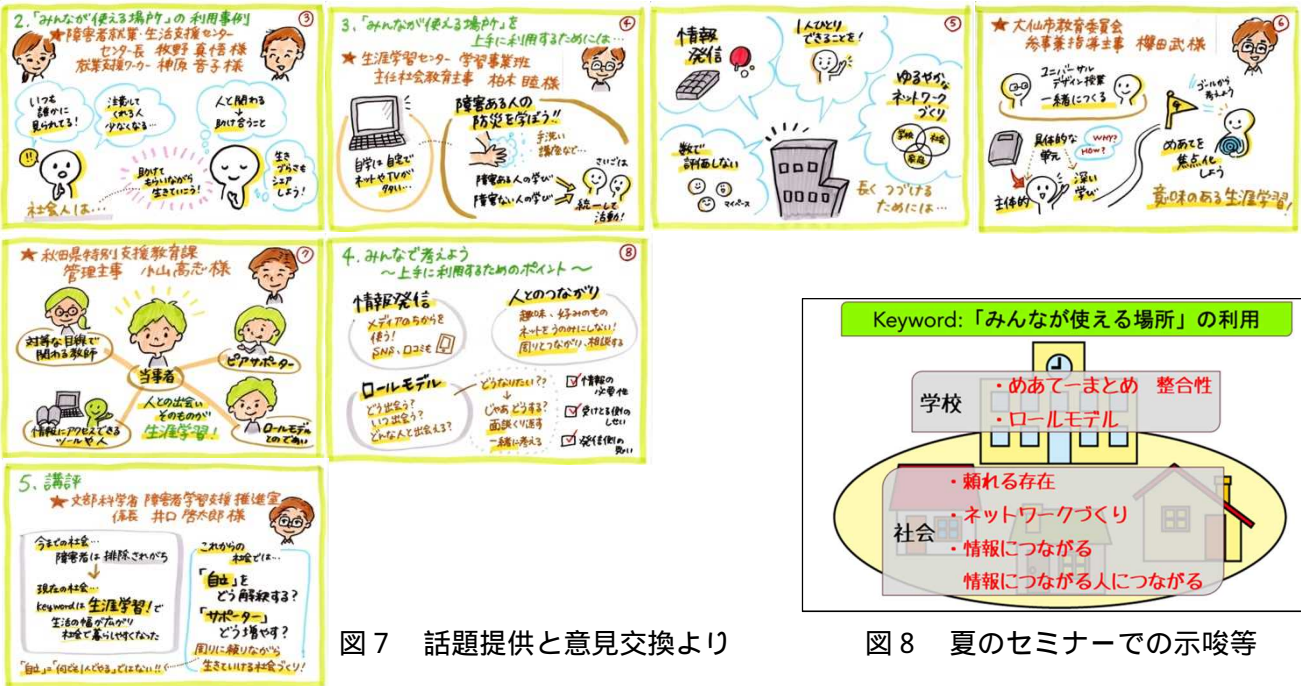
2.「みんなが使える場所」の利用事例
③
★障害者就業・生活支援センター
センター長 牧野 真悟 様
就業支援ワーカー 柳原 音子 様

いつも誰かに見られてる!
注意してくれる人少なくなる…
人と関わる
助け合うこと
生き方ちがうこともシェアしよう!
助けてもらいながら生きていこう!
社会人は…

3.「みんなが使える場所」を上手に利用するためには…
④
★生涯学習センター 学習事業班
主任社会教育主事 柏木 睦 様

自学は自宅でネットやTVが多い…
障害ある人の防災を学ぼう!!
手洗い
講座など…
障害ある人の学び
障害ない人の学び
さいごは
統一して活動!

⑤
情報発信
1人ひとりできることを!
ゆるやかなネットワークづくり
学校
地域
家庭
数で評価しない
マイペース
長くつづけるためには…

⑥
★大仙市教育委員会
参事兼指導主事 櫻田武 様
ユニバーサルデザイン授業
一緒につくる
ゴールから考えよう
具体的な単元
WHY?
HOW?
深い学び
めあてを焦点化しよう
主体的
意味のある生涯学習!

★秋田県特別支援教育課
管理主事 小山高志 様
⑦
対等な目線で関われる教師
ピアサポーター
当事者
人との出会いそのものが生涯学習!
情報にアクセスできるツールや人
ロールモデルとの出会い

4.みんなで考えよう
～上手に利用するためのポイント～
⑧
情報発信
メディアのちからを使う!
SNS、口コミも
人とのつながり
趣味、好みのものネットをうのみにしない!
周りとつながり、相談する
ロールモデル
どう出会う?
いつ出会う?
どんな人と出会える?
どうなりたい??
じゃあどうする?
面談くり返す
一緒に考える
情報の必要性
受けとる側のしせい
発信側の思い

5.講評
★文部科学省 障害者学習支援推進室
係長 井口 啓太郎 様
今までの社会…
障害者は排除されがち
現在の社会…
keywordは生涯学習!で
生活の幅が広がり地域で暮らしやすくなった
これからの社会では…
「自立」をどう解釈する?
「サポーター」どう増やす?
周りに頼りながら生きていける社会づくり!
「自立」=「何でも1人でやる」ではない!!

図7 話題提供と意見交換より

Keyword:「みんなが使える場所」の利用
学校
・めあて—まとめ 整合性
・ロールモデル
・頼れる存在
社会
・ネットワークづくり
・情報につながる
情報につながる人につながる

図8 夏のセミナーでの示唆等